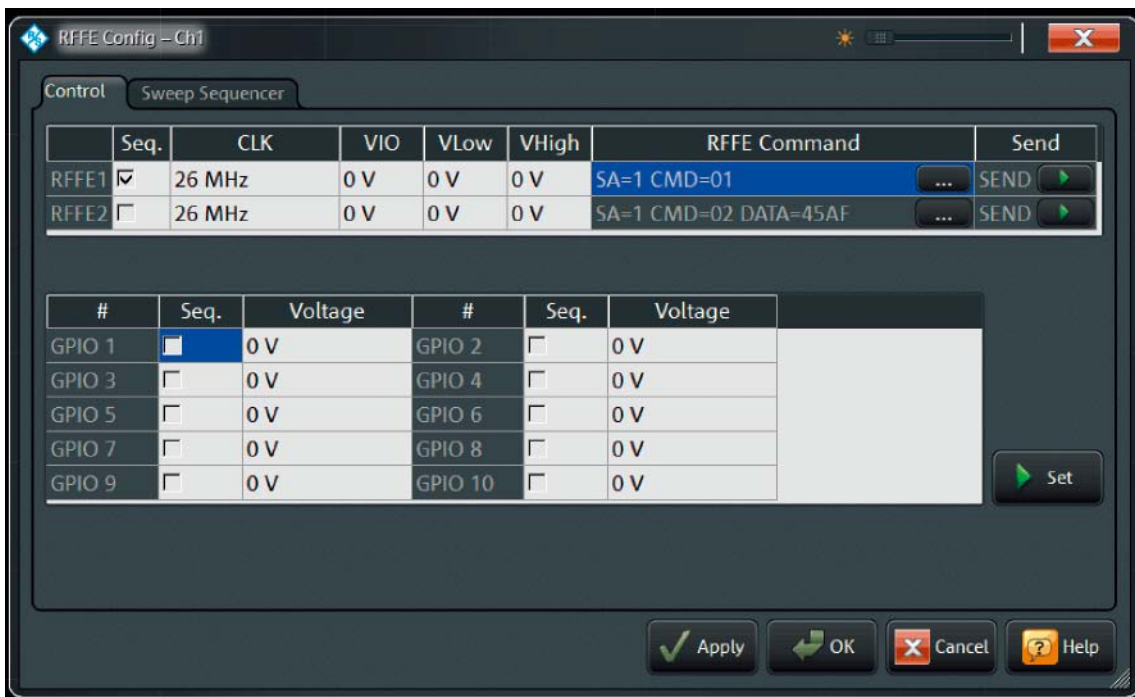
RFFE Config – Ch1

Control | Sweep Sequencer

| | Seq. | CLK | VIO | VLow | VHigh | RFFE Command | Send |
|---|---|---|---|---|---|---|---|
| RFFE1 | ☑ | 26 MHz | 0 V | 0 V | 0 V | SA=1 CMD=01 ... | SEND |
| RFFE2 | ☐ | 26 MHz | 0 V | 0 V | 0 V | SA=1 CMD=02 DATA=45AF ... | SEND |

| # | Seq. | Voltage | # | Seq. | Voltage |
|---|---|---|---|---|---|
| GPIO 1 | ☐ | 0 V | GPIO 2 | ☐ | 0 V |
| GPIO 3 | ☐ | 0 V | GPIO 4 | ☐ | 0 V |
| GPIO 5 | ☐ | 0 V | GPIO 6 | ☐ | 0 V |
| GPIO 7 | ☐ | 0 V | GPIO 8 | ☐ | 0 V |
| GPIO 9 | ☐ | 0 V | GPIO 10 | ☐ | 0 V |

Set

Apply OK Cancel Help